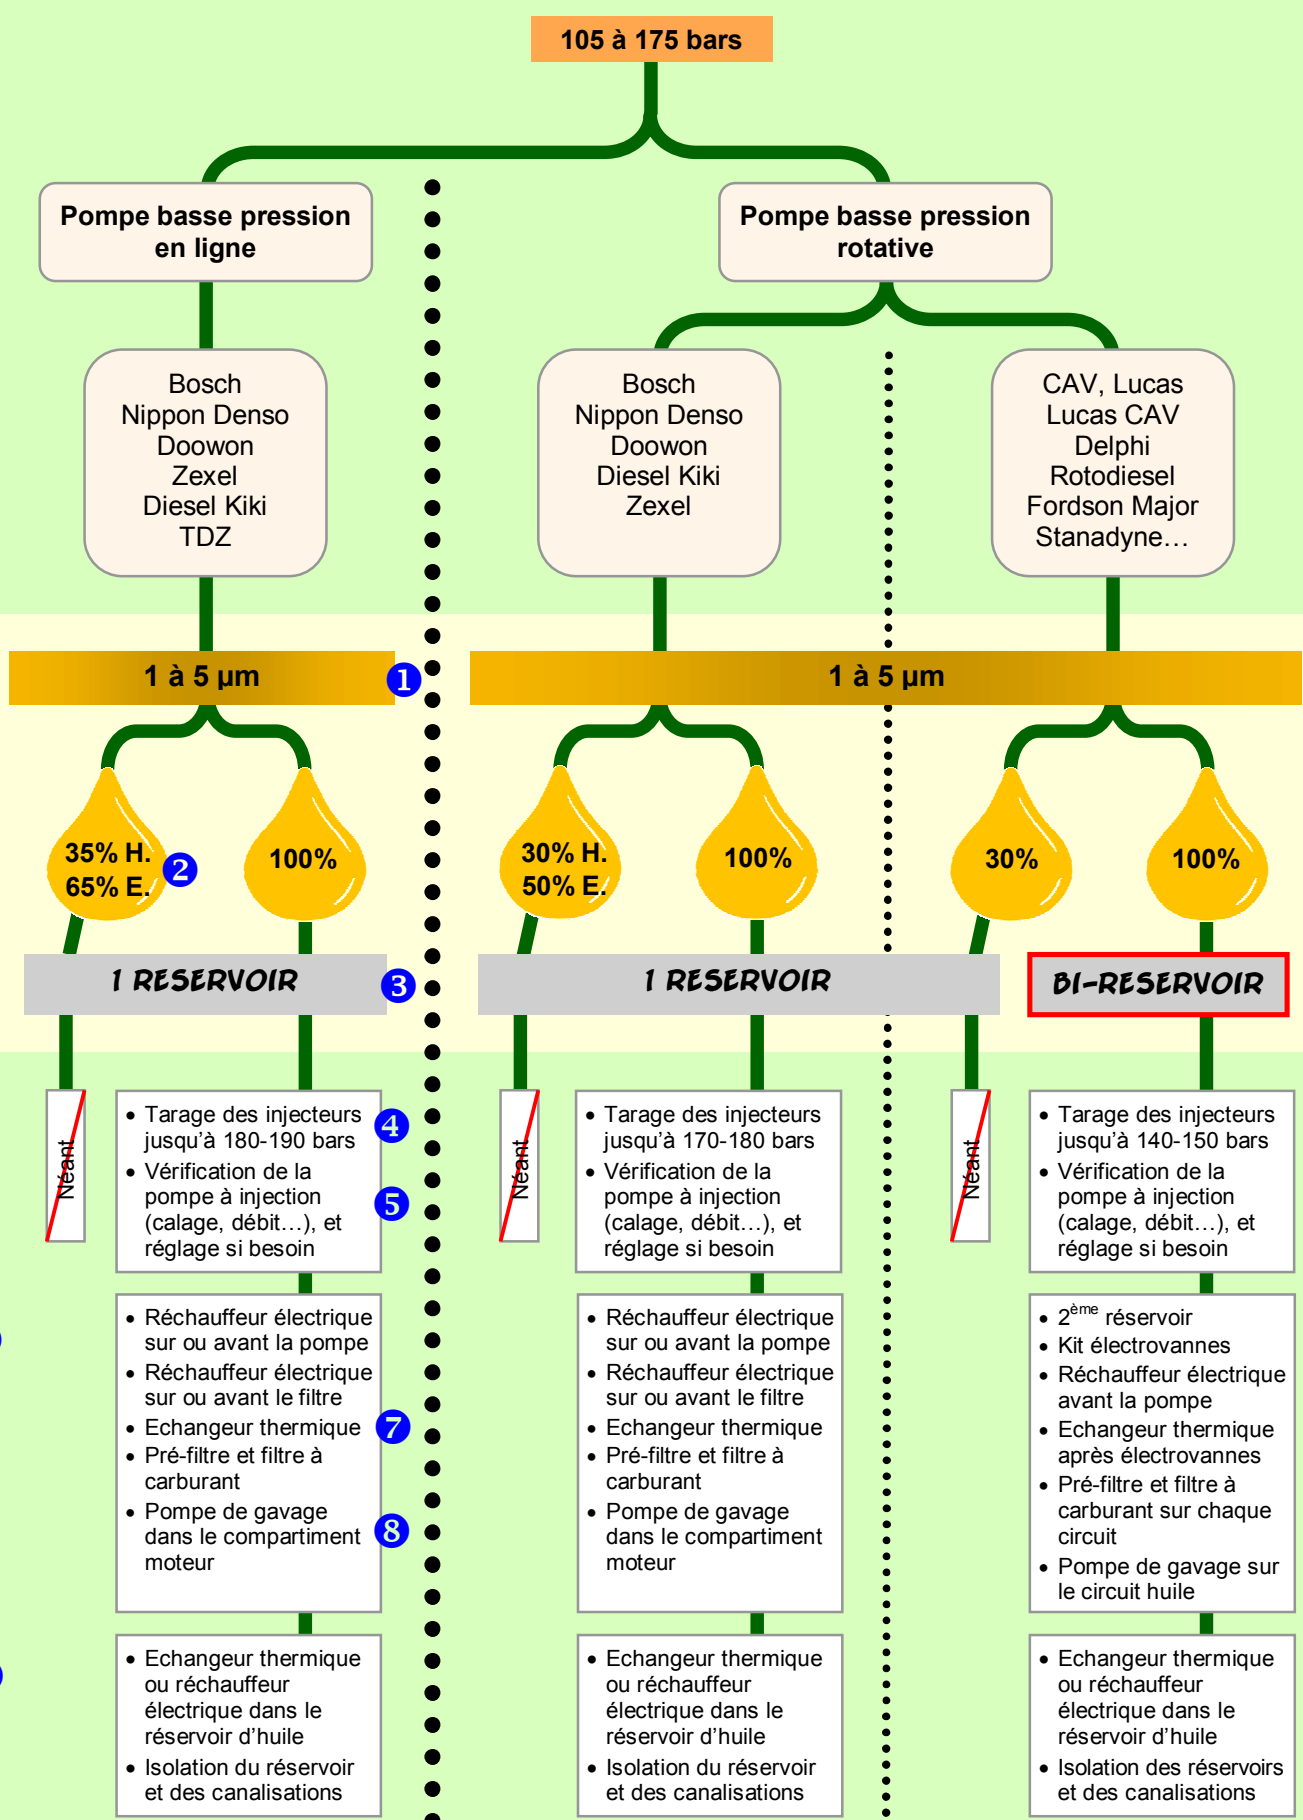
105 à 175 bars

Pompe basse pression en ligne

Bosch
Nippon Denso
Doowon
Zexel
Diesel Kiki
TDZ

1 à 5 µm

1

35% H.
65% E.

2

100%

1 RESERVOIR

3

Néant

• Tarage des injecteurs jusqu'à 180-190 bars
• Vérification de la pompe à injection (calage, débit…), et réglage si besoin

4

5

• Réchauffeur électrique sur ou avant la pompe
• Réchauffeur électrique sur ou avant le filtre
• Echangeur thermique
• Pré-filtre et filtre à carburant
• Pompe de gavage dans le compartiment moteur

7

8

• Echangeur thermique ou réchauffeur électrique dans le réservoir d'huile
• Isolation du réservoir et des canalisations

Pompe basse pression rotative

Bosch
Nippon Denso
Doowon
Diesel Kiki
Zexel

CAV, Lucas
Lucas CAV
Delphi
Rotodiesel
Fordson Major
Stanadyne…

1 à 5 µm

30% H.
50% E.

100%

30%

100%

1 RESERVOIR

BI-RESERVOIR

Néant

• Tarage des injecteurs jusqu'à 170-180 bars
• Vérification de la pompe à injection (calage, débit…), et réglage si besoin

Néant

• Tarage des injecteurs jusqu'à 140-150 bars
• Vérification de la pompe à injection (calage, débit…), et réglage si besoin

• Réchauffeur électrique sur ou avant la pompe
• Réchauffeur électrique sur ou avant le filtre
• Echangeur thermique
• Pré-filtre et filtre à carburant
• Pompe de gavage dans le compartiment moteur

• 2$^{ème}$ réservoir
• Kit électrovannes
• Réchauffeur électrique avant la pompe
• Echangeur thermique après électrovannes
• Pré-filtre et filtre à carburant sur chaque circuit
• Pompe de gavage sur le circuit huile

• Echangeur thermique ou réchauffeur électrique dans le réservoir d'huile
• Isolation du réservoir et des canalisations

• Echangeur thermique ou réchauffeur électrique dans le réservoir d'huile
• Isolation des réservoirs et des canalisations